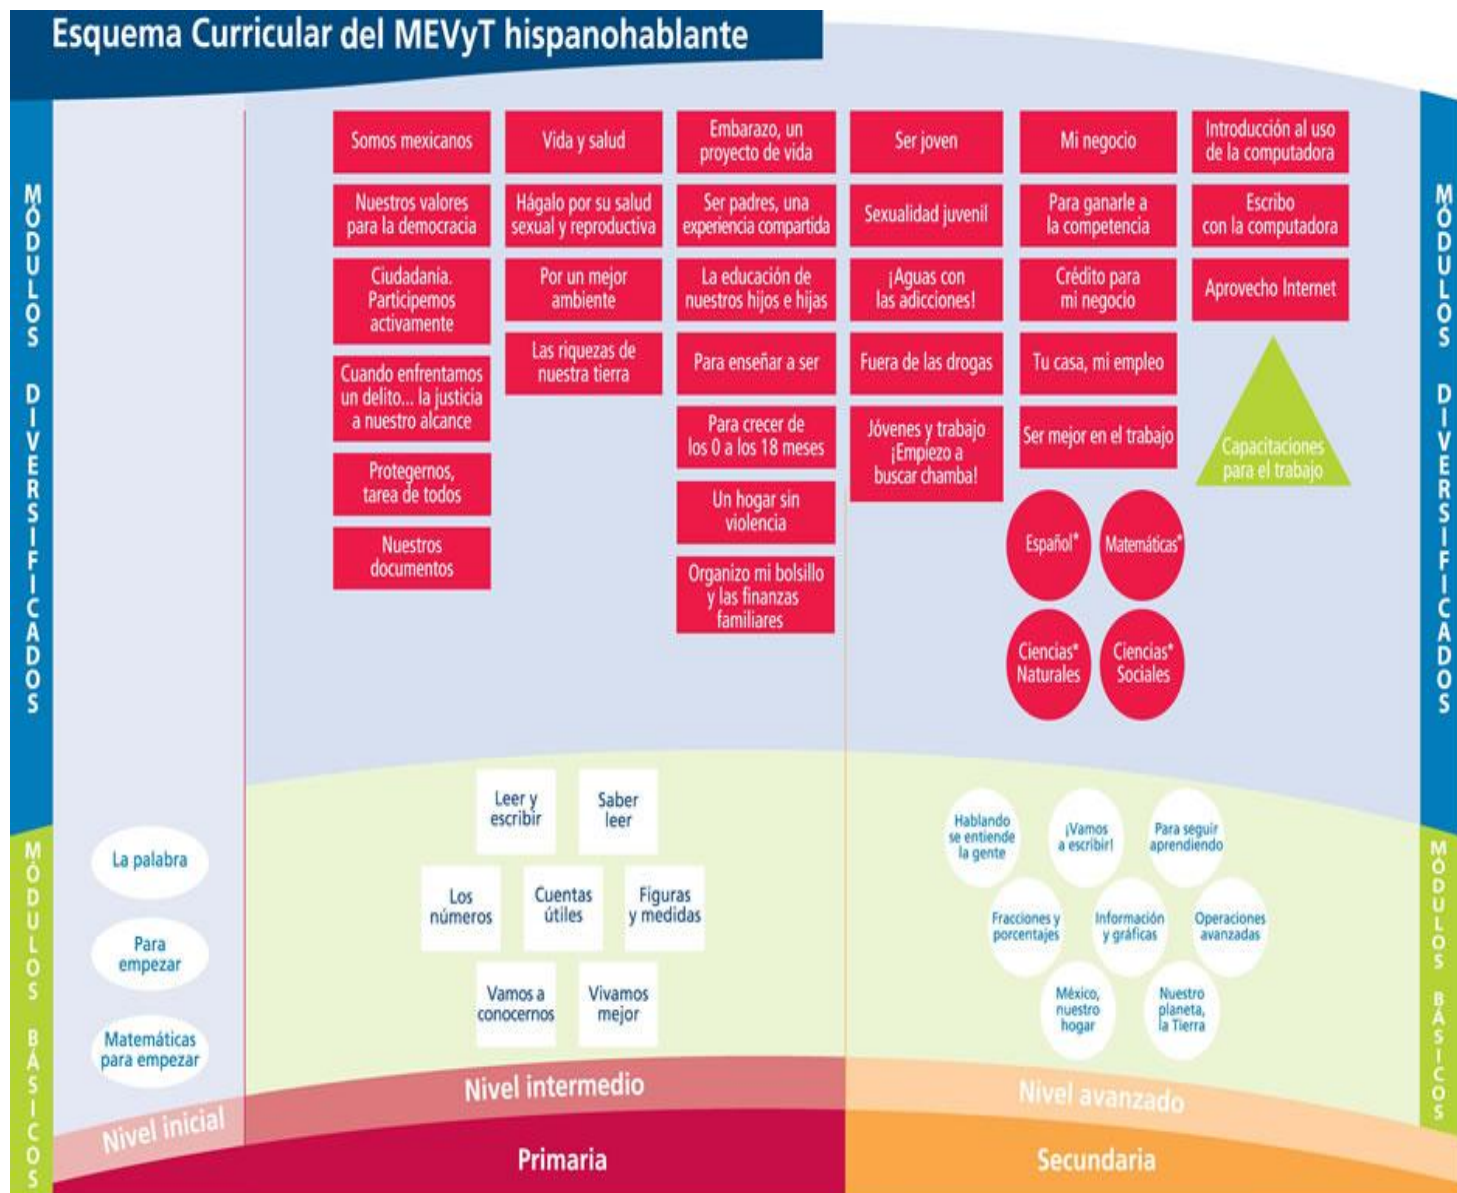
Esquema Curricular del MEVyT hispanohablante

MÓDULOS DIVERSIFICADOS

Somos mexicanos

Nuestros valores para la democracia

Ciudadanía. Participemos activamente

Cuando enfrentamos un delito... la justicia a nuestro alcance

Protegernos, tarea de todos

Nuestros documentos

Vida y salud

Hágalo por su salud sexual y reproductiva

Por un mejor ambiente

Las riquezas de nuestra tierra

Embarazo, un proyecto de vida

Ser padres, una experiencia compartida

La educación de nuestros hijos e hijas

Para enseñar a ser

Para crecer de los 0 a los 18 meses

Un hogar sin violencia

Organizo mi bolsillo y las finanzas familiares

Ser joven

Sexualidad juvenil

¡Aguas con las adicciones!

Fuera de las drogas

Jóvenes y trabajo ¡Empiezo a buscar chamba!

Mi negocio

Para ganarle a la competencia

Crédito para mi negocio

Tu casa, mi empleo

Ser mejor en el trabajo

Introducción al uso de la computadora

Escribo con la computadora

Aprovecho Internet

Capacitaciones para el trabajo

Español*

Matemáticas*

Ciencias* Naturales

Ciencias* Sociales

MÓDULOS DIVERSIFICADOS

MÓDULOS BÁSICOS

La palabra

Para empezar

Matemáticas para empezar

Leer y escribir

Saber leer

Los números

Cuentas útiles

Figuras y medidas

Vamos a conocernos

Vivamos mejor

Hablando se entiende la gente

¡Vamos a escribir!

Para seguir aprendiendo

Fracciones y porcentajes

Información y gráficas

Operaciones avanzadas

México, nuestro hogar

Nuestro planeta, la Tierra

MÓDULOS BÁSICOS

Nivel inicial

Nivel intermedio

Nivel avanzado

Primaria

Secundaria